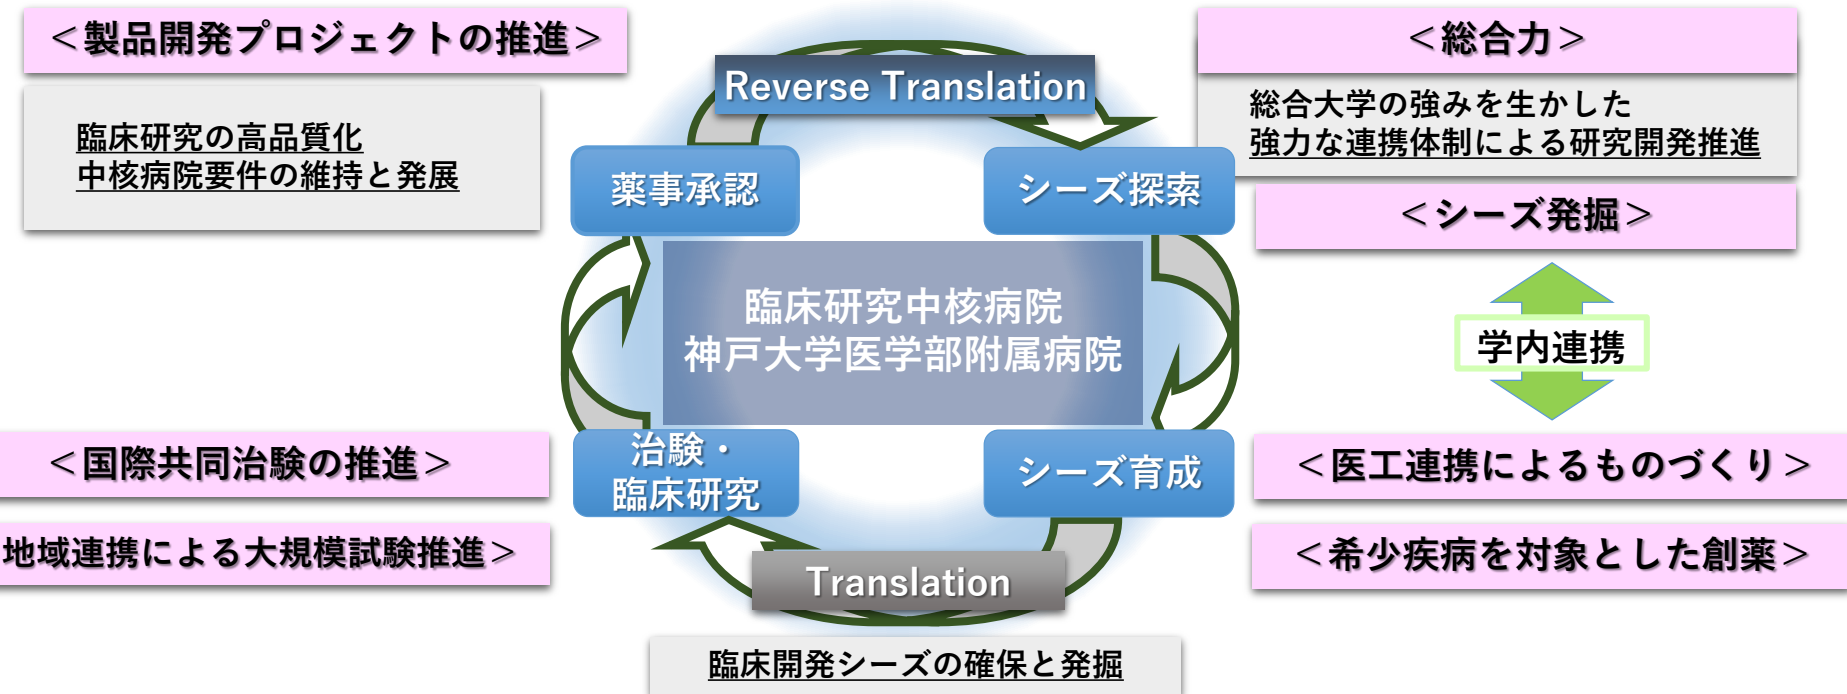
＜製品開発プロジェクトの推進＞

臨床研究の高品質化
中核病院要件の維持と発展

Reverse Translation

＜総合力＞

総合大学の強みを生かした
強力な連携体制による研究開発推進

薬事承認

シーズ探索

＜シーズ発掘＞

臨床研究中核病院
神戸大学医学部附属病院

学内連携

＜国際共同治験の推進＞

治験・
臨床研究

シーズ育成

＜医工連携によるものづくり＞

地域連携による大規模試験推進＞

＜希少疾病を対象とした創薬＞

Translation

臨床開発シーズの確保と発掘